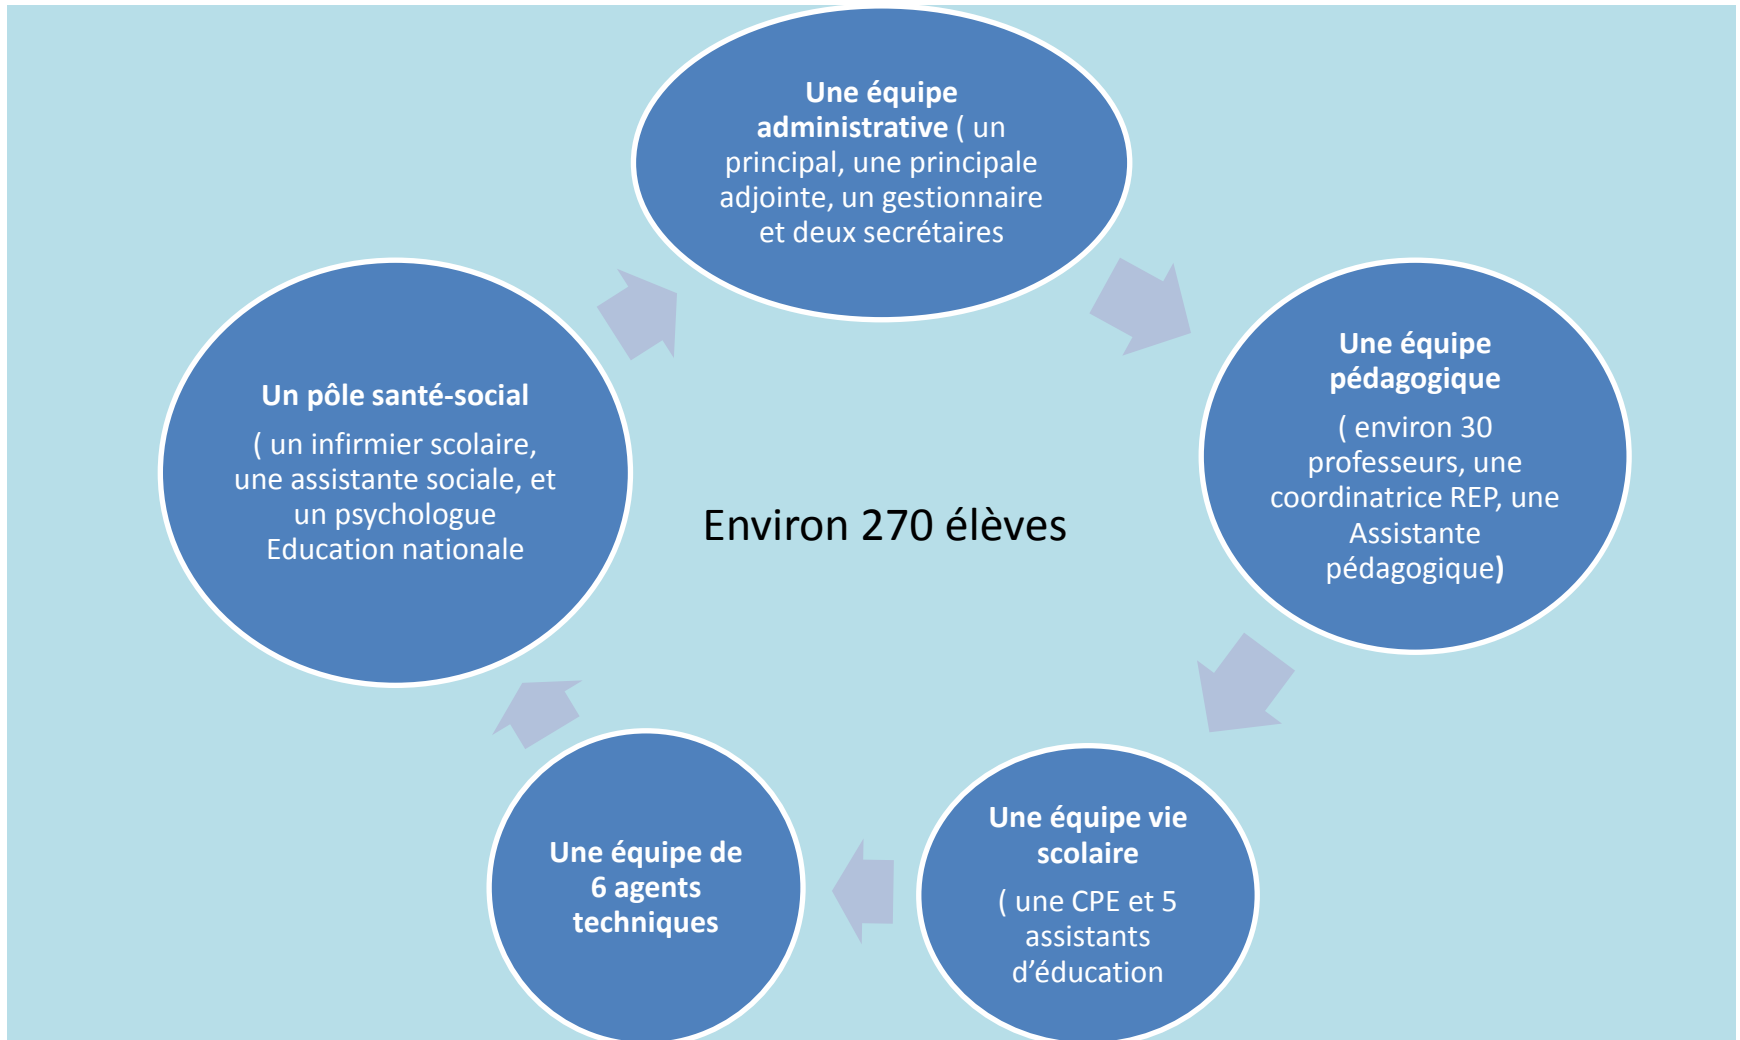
Une équipe administrative ( un principal, une principale adjointe, un gestionnaire et deux secrétaires

Une équipe pédagogique

( environ 30 professeurs, une coordinatrice REP, une Assistante pédagogique)

Une équipe vie scolaire

( une CPE et 5 assistants d'éducation

Une équipe de 6 agents techniques

Un pôle santé-social

( un infirmier scolaire, une assistante sociale, et un psychologue Education nationale

Environ 270 élèves